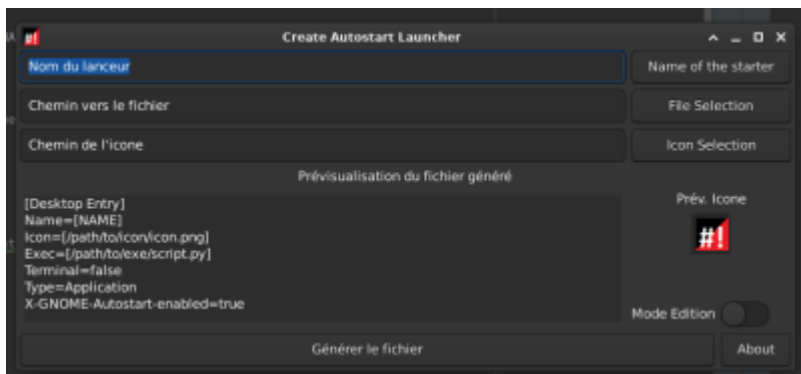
#!
Create Autostart Launcher

Nom du lanceur
Name of the starter

Chemin vers le fichier
File Selection

Chemin de l'icone
Icon Selection

Prévisualisation du fichier généré

[Desktop Entry]
Name=[NAME]
Icon=[/path/to/icon/icon.png]
Exec=[/path/to/exe/script.py]
Terminal=false
Type=Application
X-GNOME-Autostart-enabled=true

Prév. Icone

#!

Mode Edition

Générer le fichier
About